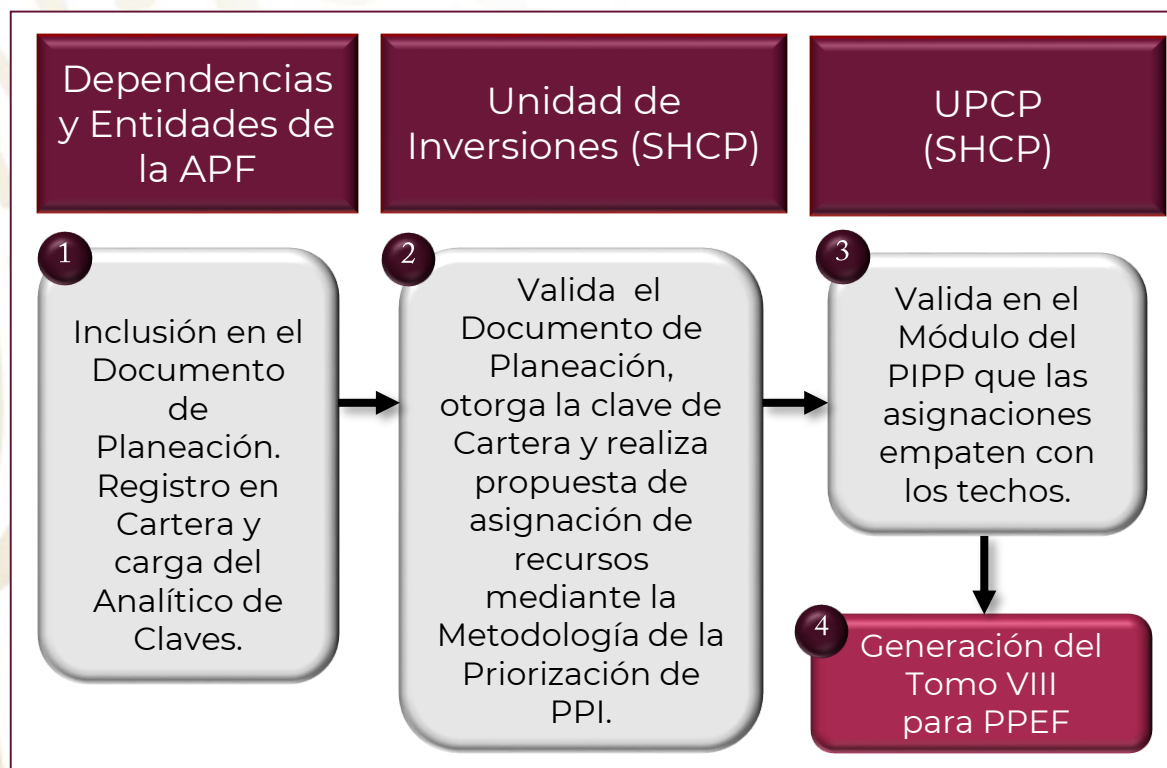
Dependencias y Entidades de la APF

Unidad de Inversiones (SHCP)

UPCP (SHCP)

1

Inclusión en el Documento de Planeación. Registro en Cartera y carga del Analítico de Claves.

2

Valida el Documento de Planeación, otorga la clave de Cartera y realiza propuesta de asignación de recursos mediante la Metodología de la Priorización de PPI.

3

Valida en el Módulo del PIPP que las asignaciones empaten con los techos.

4

Generación del Tomo VIII para PPEF